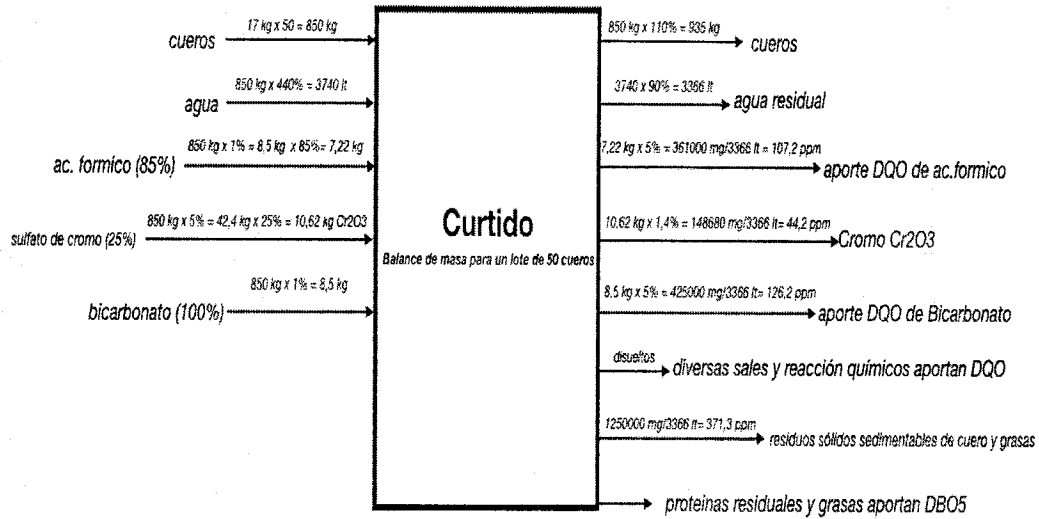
17 kg x 50 = 850 kg
cueros

850 kg x 440% = 3740 lt
agua

850 kg x 1% = 8,5 kg x 85% = 7,22 kg
ac. formico (85%)

850 kg x 5% = 42,4 kg x 25% = 10,62 kg Cr2O3
sulfato de cromo (25%)

850 kg x 1% = 8,5 kg
bicarbonato (100%)

Curtido
Balance de masa para un lote de 50 cueros

850 kg x 110% = 935 kg
cueros

3740 x 90% = 3366 lt
agua residual

7,22 kg x 5% = 361000 mg/3366 lt = 107,2 ppm
aporte DQO de ac.formico

10,62 kg x 1,4% = 148680 mg/3366 lt = 44,2 ppm
Cromo Cr2O3

8,5 kg x 5% = 425000 mg/3366 lt= 126,2 ppm
aporte DQO de Bicarbonato

disueltos
diversas sales y reacción químicos aportan DQO

1250000 mg/3366 lt= 371,3 ppm
residuos sólidos sedimentables de cuero y grasas

proteinas residuales y grasas aportan DBO5